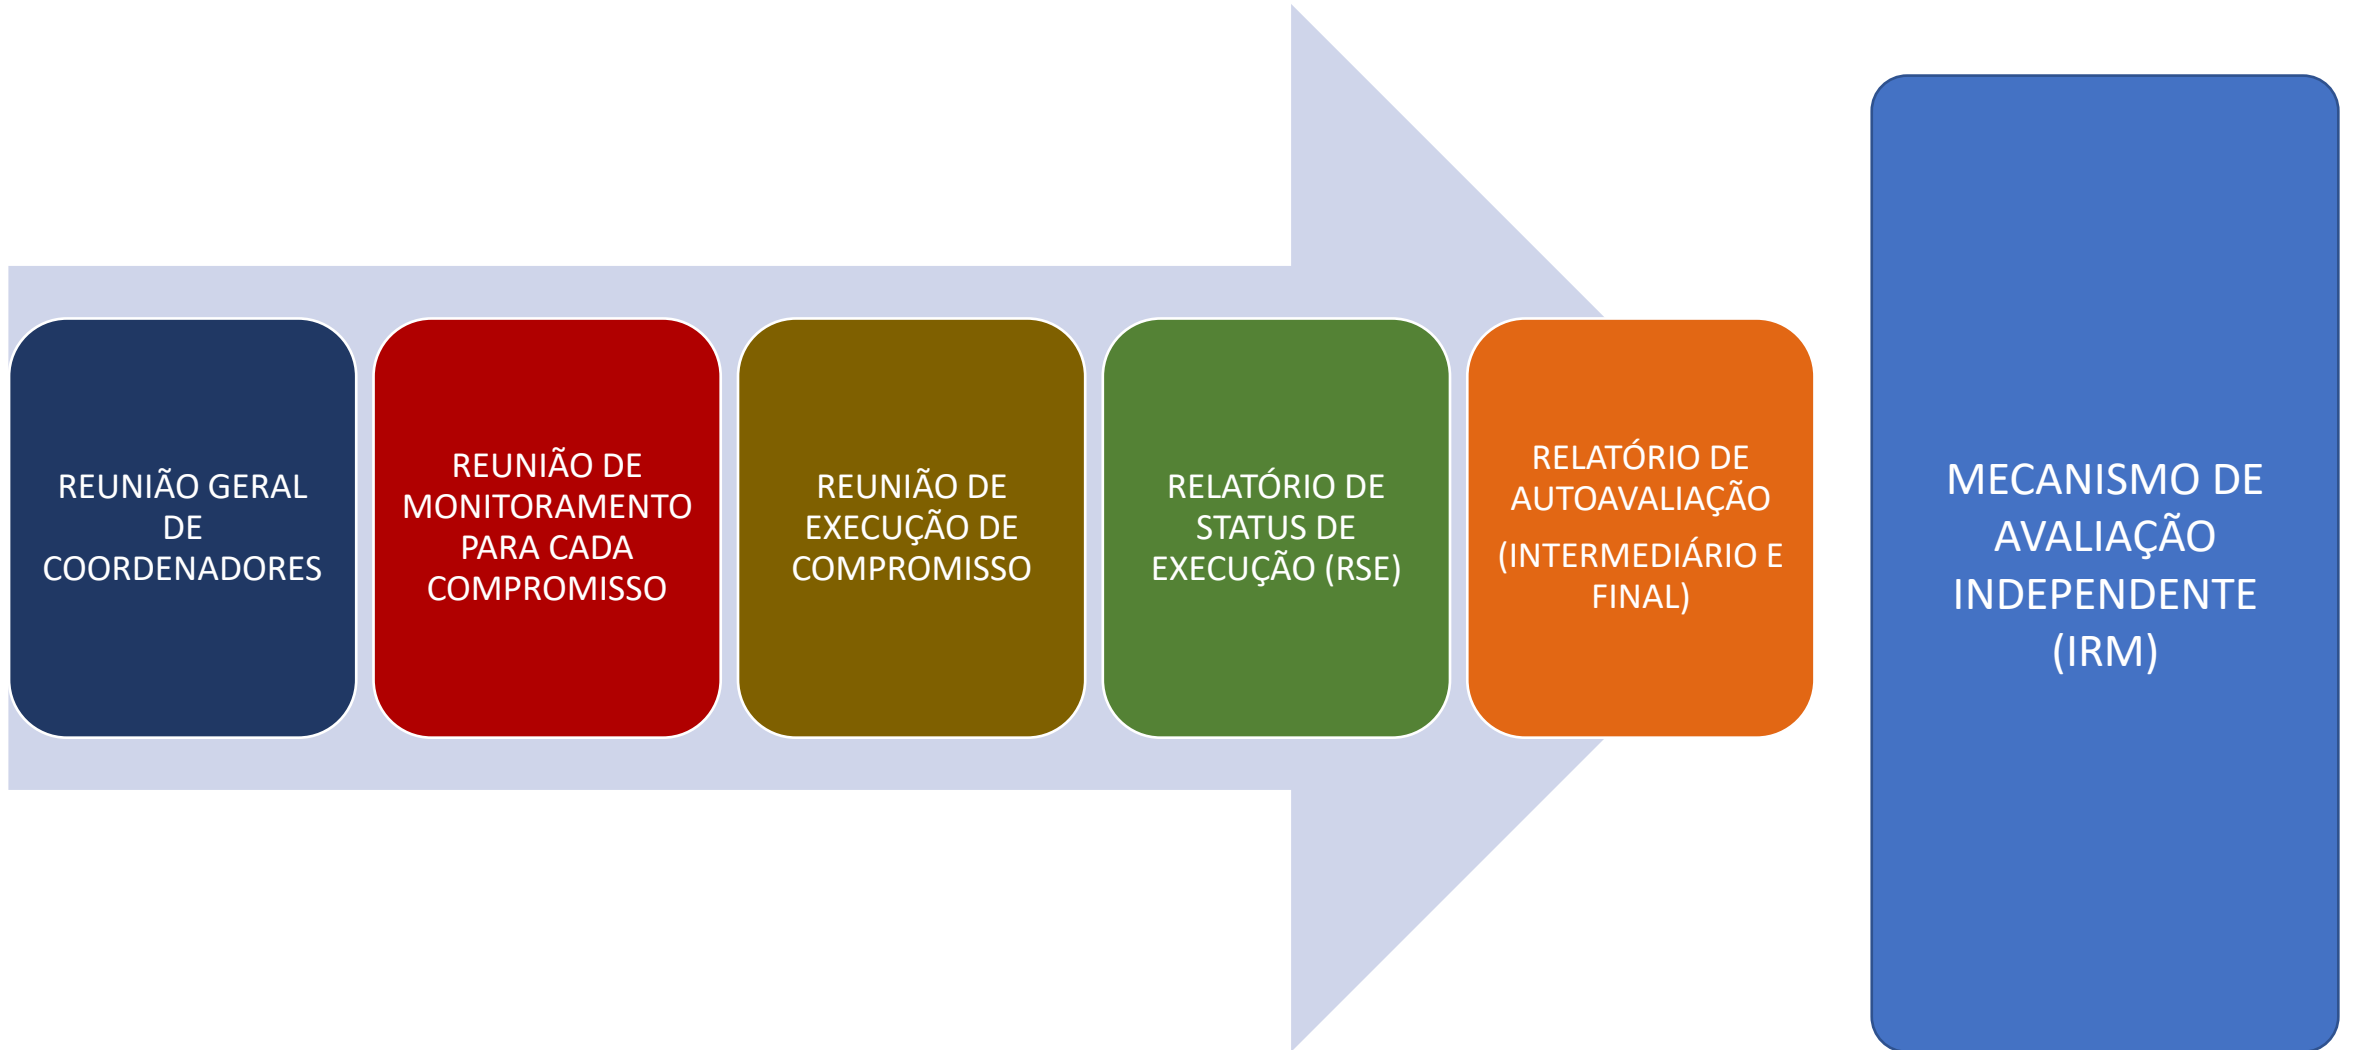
REUNIÃO GERAL DE COORDENADORES

REUNIÃO DE MONITORAMENTO PARA CADA COMPROMISSO

REUNIÃO DE EXECUÇÃO DE COMPROMISSO

RELATÓRIO DE STATUS DE EXECUÇÃO (RSE)

RELATÓRIO DE AUTOAVALIAÇÃO

(INTERMEDIÁRIO E FINAL)

MECANISMO DE AVALIAÇÃO INDEPENDENTE (IRM)